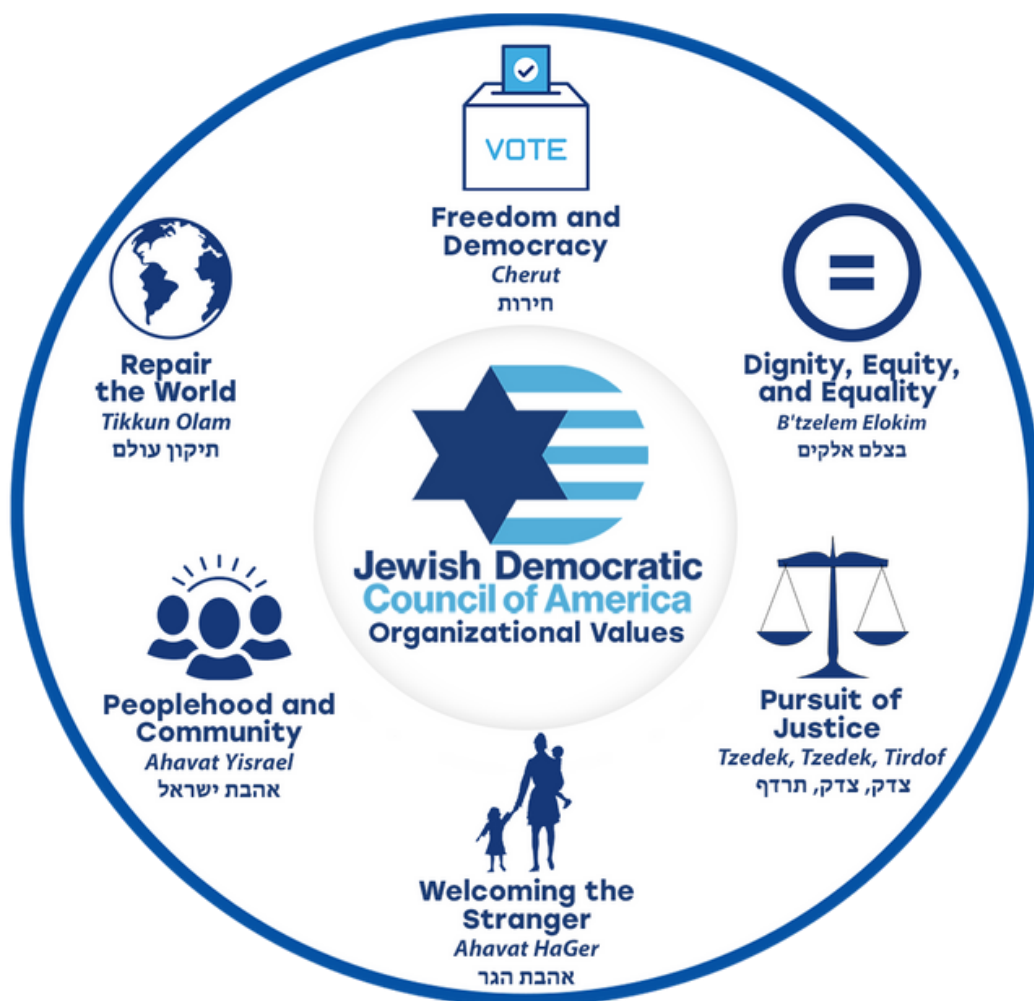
VOTE

Freedom and Democracy
Cherut
חירות

Repair the World
Tikkun Olam
תיקון עולם

Dignity, Equity, and Equality
B'tzelem Elokim
בצלם אלקים

Jewish Democratic Council of America
Organizational Values

Peoplehood and Community
Ahavat Yisrael
אהבת ישראל

Pursuit of Justice
Tzedek, Tzedek, Tirdof
צדק, צדק, תרדף

Welcoming the Stranger
Ahavat HaGer
אהבת הגר